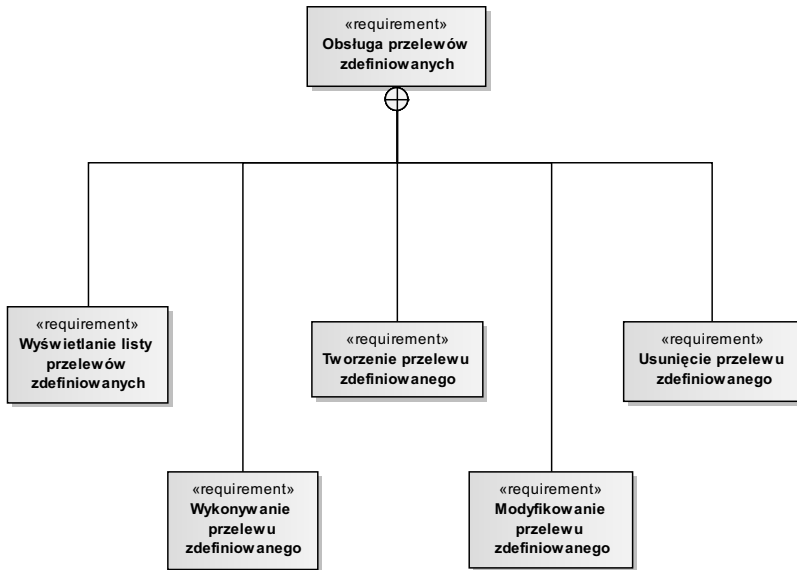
«requirement»
Obsługa przelewów zdefiniowanych

«requirement»
Wyświetlanie listy przelewów zdefiniowanych

«requirement»
Tworzenie przelewu zdefiniowanego

«requirement»
Usunięcie przelewu zdefiniowanego

«requirement»
Wykonywanie przelewu zdefiniowanego

«requirement»
Modyfikowanie przelewu zdefiniowanego